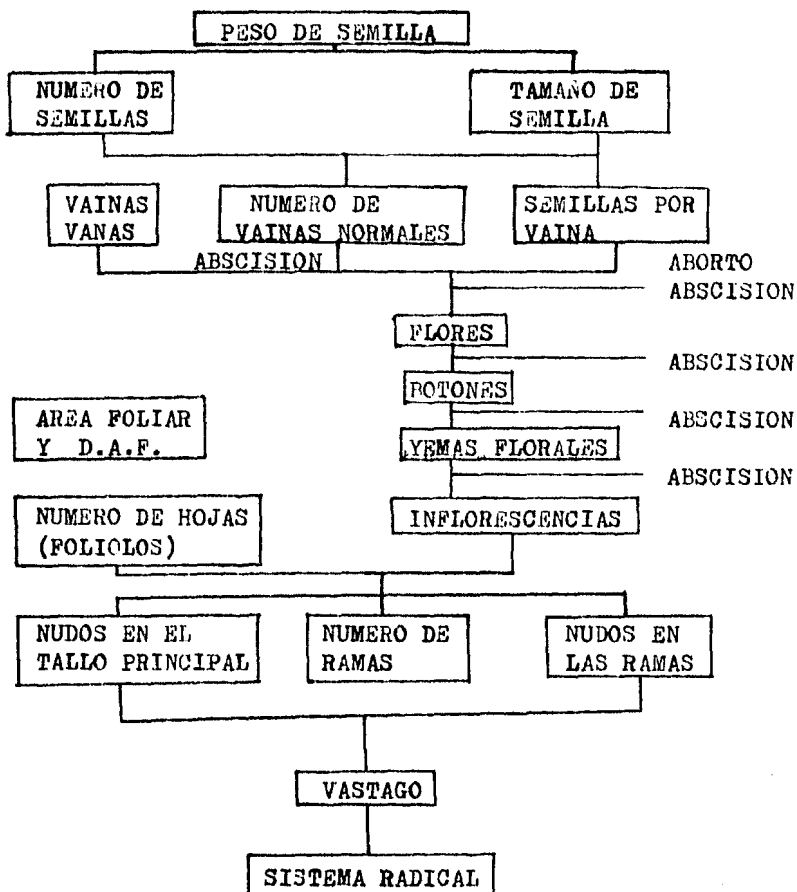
PESO DE SEMILLA

NUMERO DE SEMILLAS

TAMAÑO DE SEMILLA

VAINAS VANAS

NUMERO DE VAINAS NORMALES

SEMILLAS POR VAINA

ABSCISION

ABORTO
ABSCISION

FLORES

ABSCISION

BOTONES

ABSCISION

YEMAS FLORALES

ABSCISION

AREA FOLIAR Y D.A.F.

NUMERO DE HOJAS (FOLIOLOS)

INFLORESCENCIAS

NUDOS EN EL TALLO PRINCIPAL

NUMERO DE RAMAS

NUDOS EN LAS RAMAS

VASTAGO

SISTEMA RADICAL